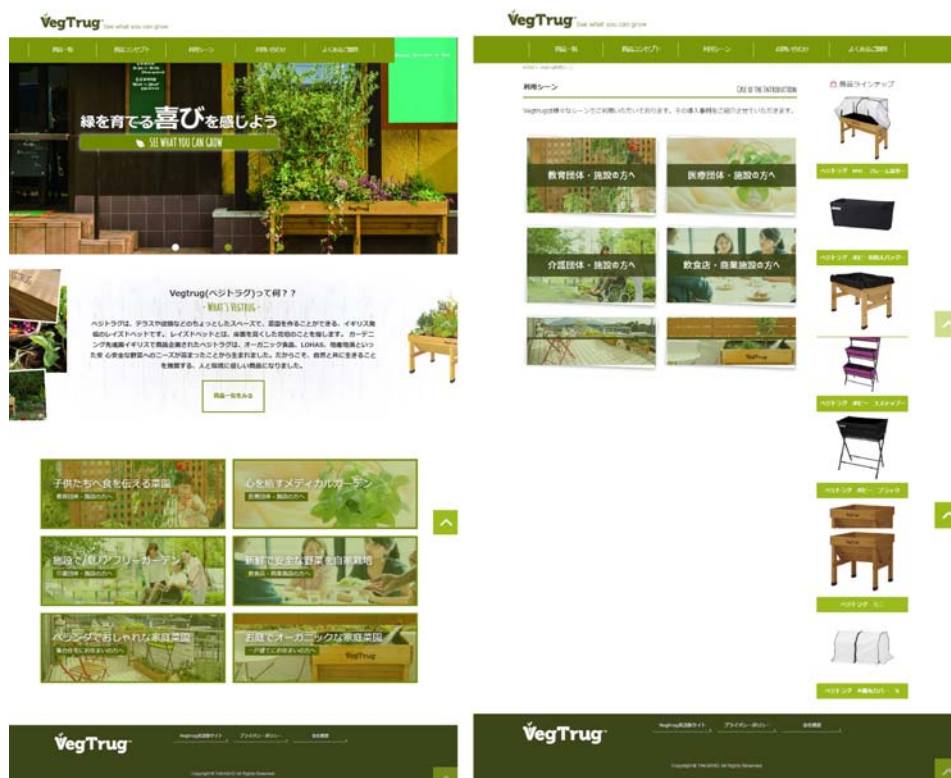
VegTrug See what you can grow

商品一覧 | 商品コンセプト | 利用シーン | お問い合わせ | よくあるご質問

緑を育てる喜びを感じよう

SEE WHAT YOU CAN GROW

Vegtrug(ベジトラグ)って何？？

- WHAT'S VEGTRUG -

ベジトラグは、テラスや funds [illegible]

商品一覧を見る

子供たちへ食を伝える菜園

教育団体・施設の方へ

心を癒すメディカルガーデン

医療団体・施設の方へ

地域で取りアフリーガーデン

介護団体・施設の方へ

新鮮で安全な野菜を自家栽培

飲食店・商業施設の方へ

ベランダでおしゃれな家庭菜園

集合住宅にお住まいの方へ

お庭でオーガニックな家庭菜園

一戸建てにお住まいの方へ

VegTrug

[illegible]

VegTrug See what you can grow

商品一覧 | 商品コンセプト | 利用シーン | お問い合わせ | よくあるご質問

利用シーン

CASE OF THE INTRODUCTION

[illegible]

教育団体・施設の方へ

医療団体・施設の方へ

介護団体・施設の方へ

飲食店・商業施設の方へ

商品ラインナップ

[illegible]

VegTrug

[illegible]